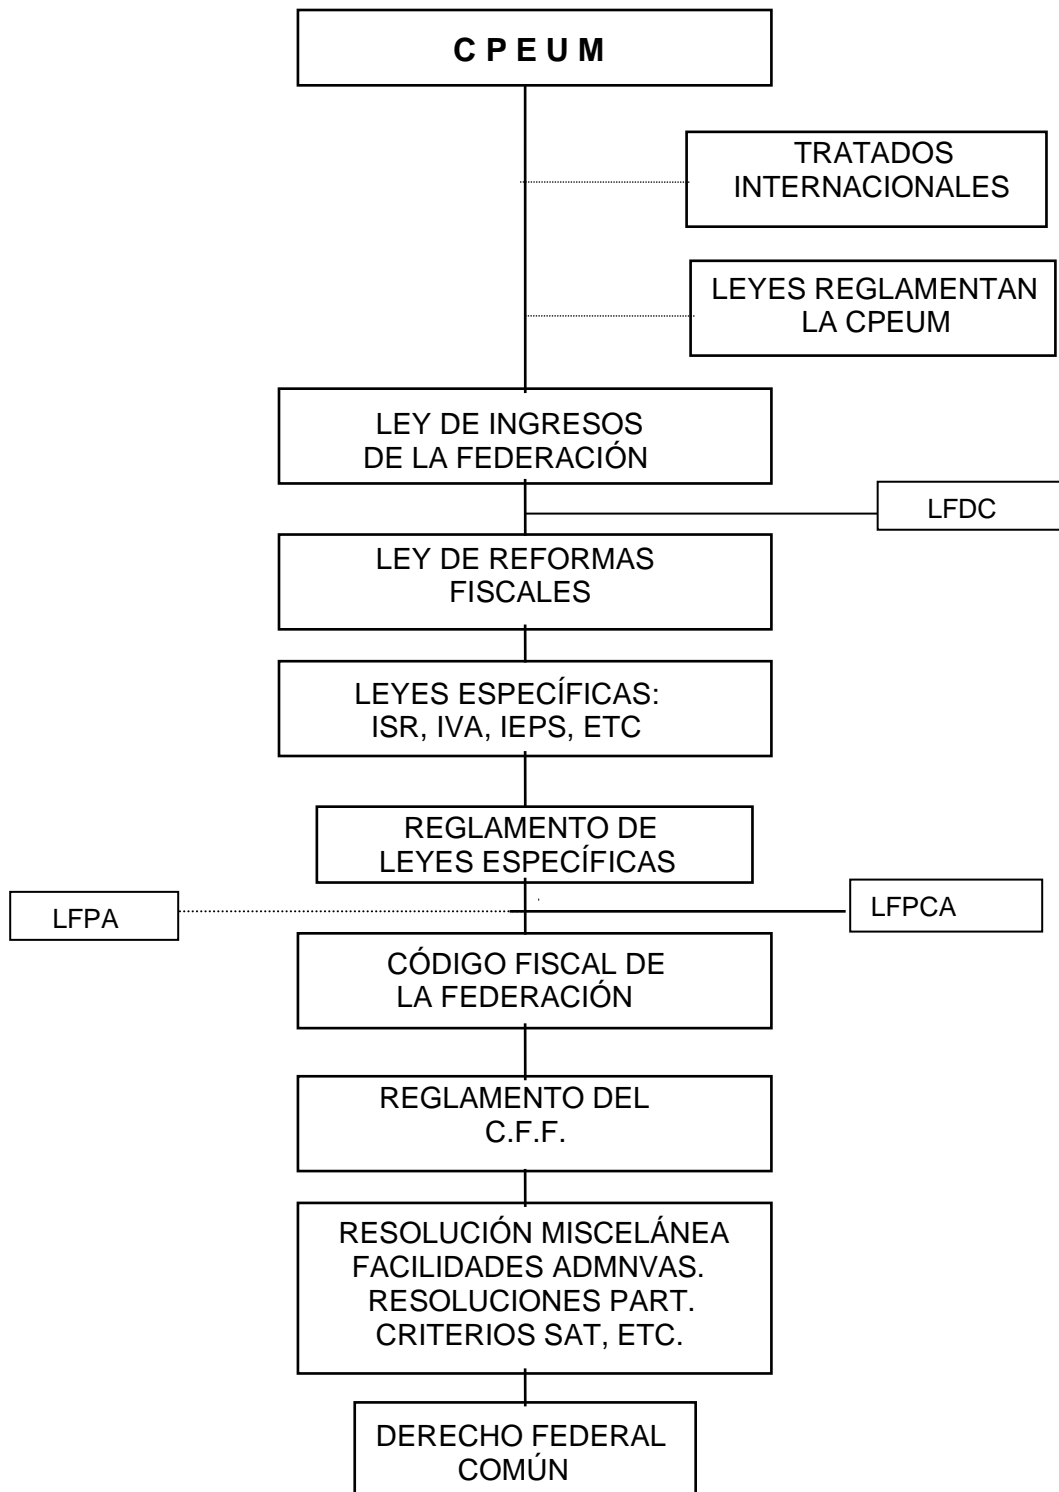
C P E U M

TRATADOS INTERNACIONALES

LEYES REGLAMENTAN LA CPEUM

LEY DE INGRESOS DE LA FEDERACIÓN

LFDC

LEY DE REFORMAS FISCALES

LEYES ESPECÍFICAS: ISR, IVA, IEPS, ETC

REGLAMENTO DE LEYES ESPECÍFICAS

LFPA

LFPCA

CÓDIGO FISCAL DE LA FEDERACIÓN

REGLAMENTO DEL C.F.F.

RESOLUCIÓN MISCELÁNEA
FACILIDADES ADMNVAS.
RESOLUCIONES PART.
CRITERIOS SAT, ETC.

DERECHO FEDERAL COMÚN